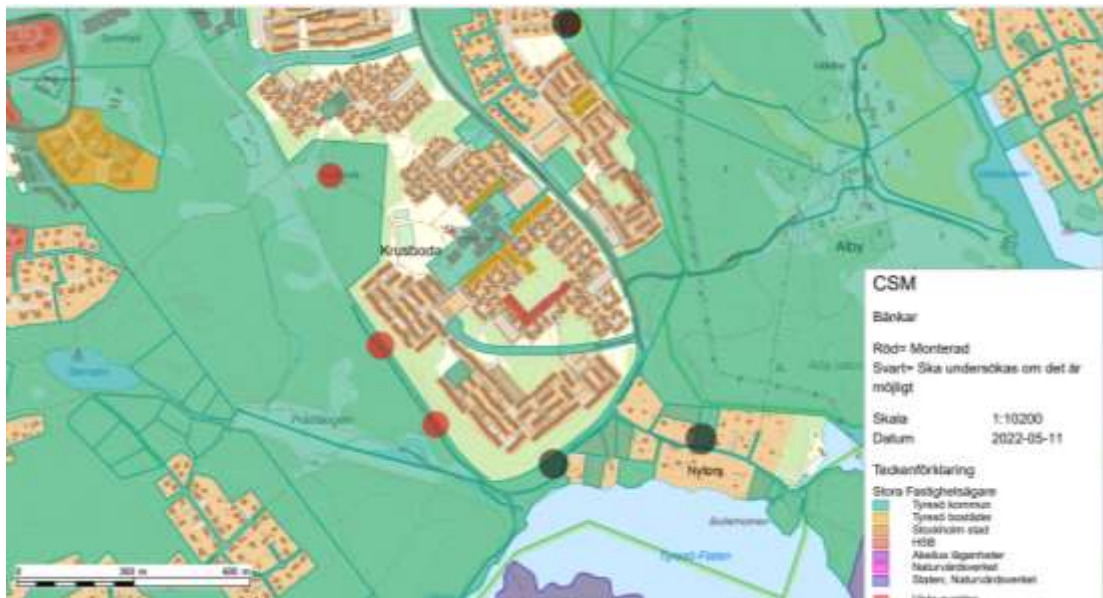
Krusboda

Alby

Nyboda

Tyresö-Flaten

CSM

Bänkar

Röd= Monterad
Svart= Ska undersökas om det är möjligt

| Skala | 1:10200 |
|---|---|
| Datum | 2022-05-11 |

Teckenförklaring

Stora Fastighetsägare
Tyresö kommun
Tyresö bostäder
Stockholm stad
HSB
Akelius lägenheter
Naturvårdsverket
Staten, Naturvårdsverket

0 300 m 600 m